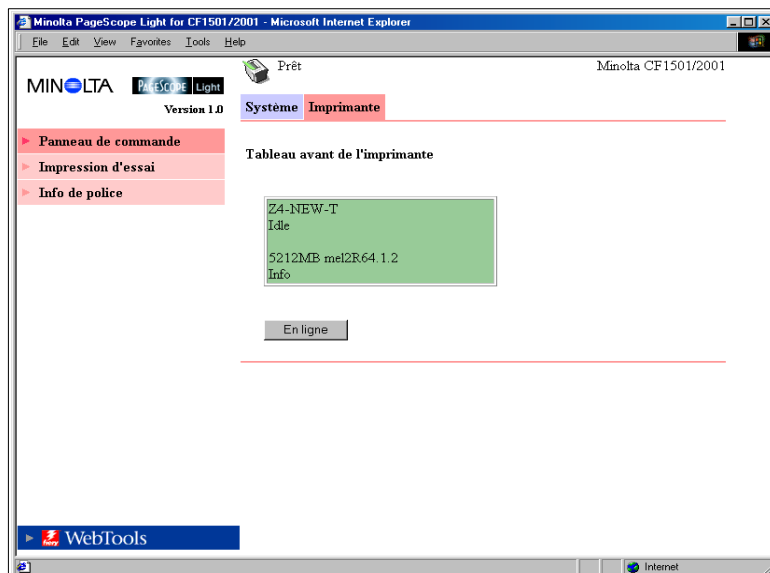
Minolta PageScope Light for CF1501/2001 - Microsoft Internet Explorer

File Edit View Favorites Tools Help

MINOLTA PAGESCOPE Light

Version 1.0

Prêt

Minolta CF1501/2001

Système Imprimante

Panneau de commande

Impression d'essai

Info de police

Tableau avant de l'imprimante

Z4-NEW-T
Idle

5212MB mel2R64.1.2
Info

En ligne

fiery WebTools

Internet